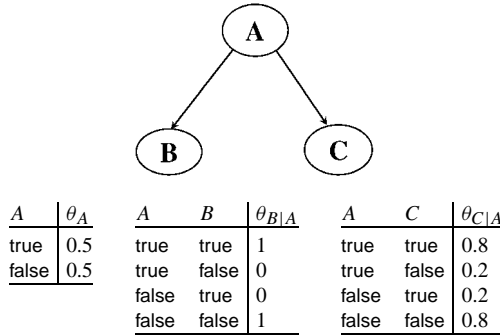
A

B

C

| $A$ | $\theta_A$ |
|---|---|
| true | 0.5 |
| false | 0.5 |

| $A$ | $B$ | $\theta_{B\|A}$ |
|---|---|---|
| true | true | 1 |
| true | false | 0 |
| false | true | 0 |
| false | false | 1 |

| $A$ | $C$ | $\theta_{C\|A}$ |
|---|---|---|
| true | true | 0.8 |
| true | false | 0.2 |
| false | true | 0.2 |
| false | false | 0.8 |